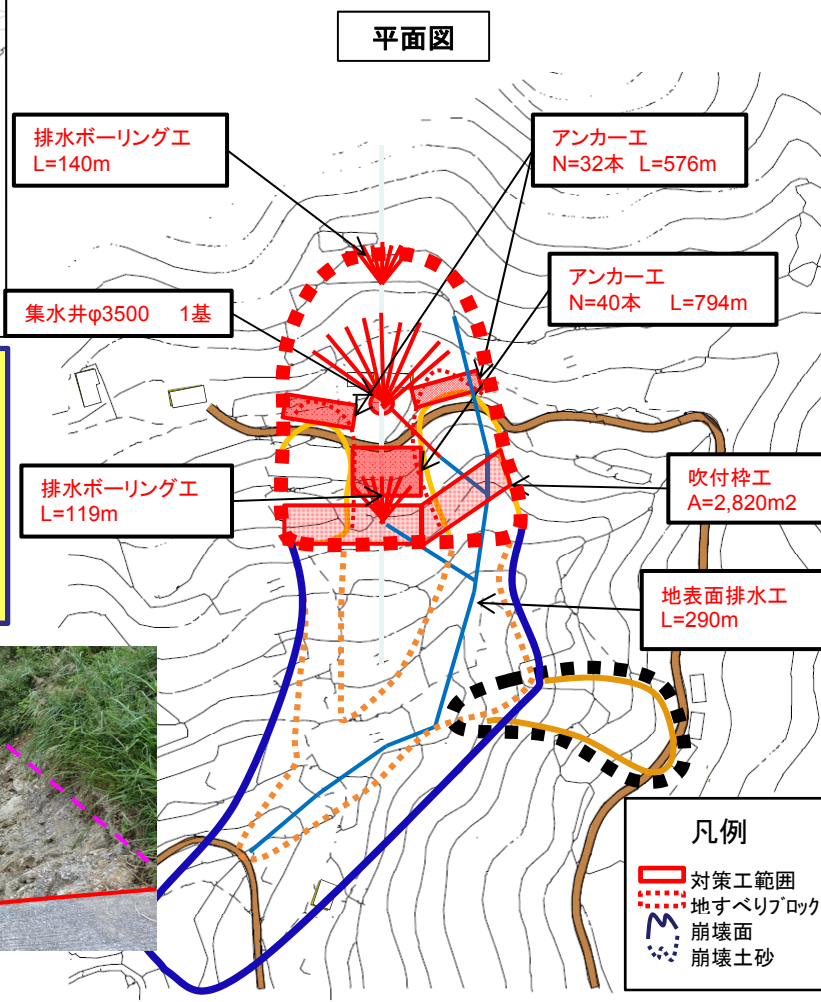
平面図

排水ボーリング工
L=140m

アンカー工
N=32本 L=576m

アンカー工
N=40本 L=794m

集水井φ3500 1基

排水ボーリング工
L=119m

吹付枠工
A=2,820m2

地表面排水工
L=290m

凡例
対策工範囲
地すべりブロック
崩壊面
崩壊土砂